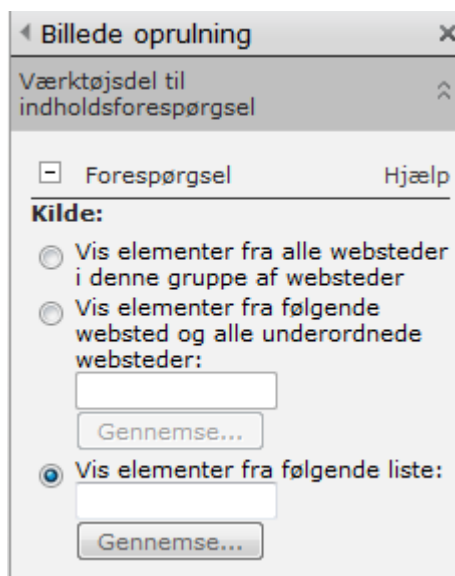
Billede oprulning

Værktøjsdel til indholdsforespørgsel

Forespørgsel

Hjælp

Kilde:

Vis elementer fra alle websteder i denne gruppe af websteder

Vis elementer fra følgende websted og alle underordnede websteder:

Gennemse...

Vis elementer fra følgende liste:

Gennemse...